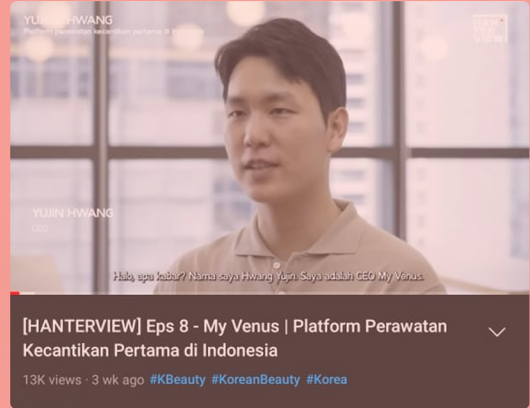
YUJIN HWANG
Platform perawatan kecantikan pertama di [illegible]

YUJIN HWANG
CEO

Halo, apa kabar? Nama saya Hwang Yujin. Saya adalah CEO My Venus.

[HANTERVIEW] Eps 8 - My Venus | Platform Perawatan Kecantikan Pertama di Indonesia

13K views · 3 wk ago #KBeauty #KoreanBeauty #Korea